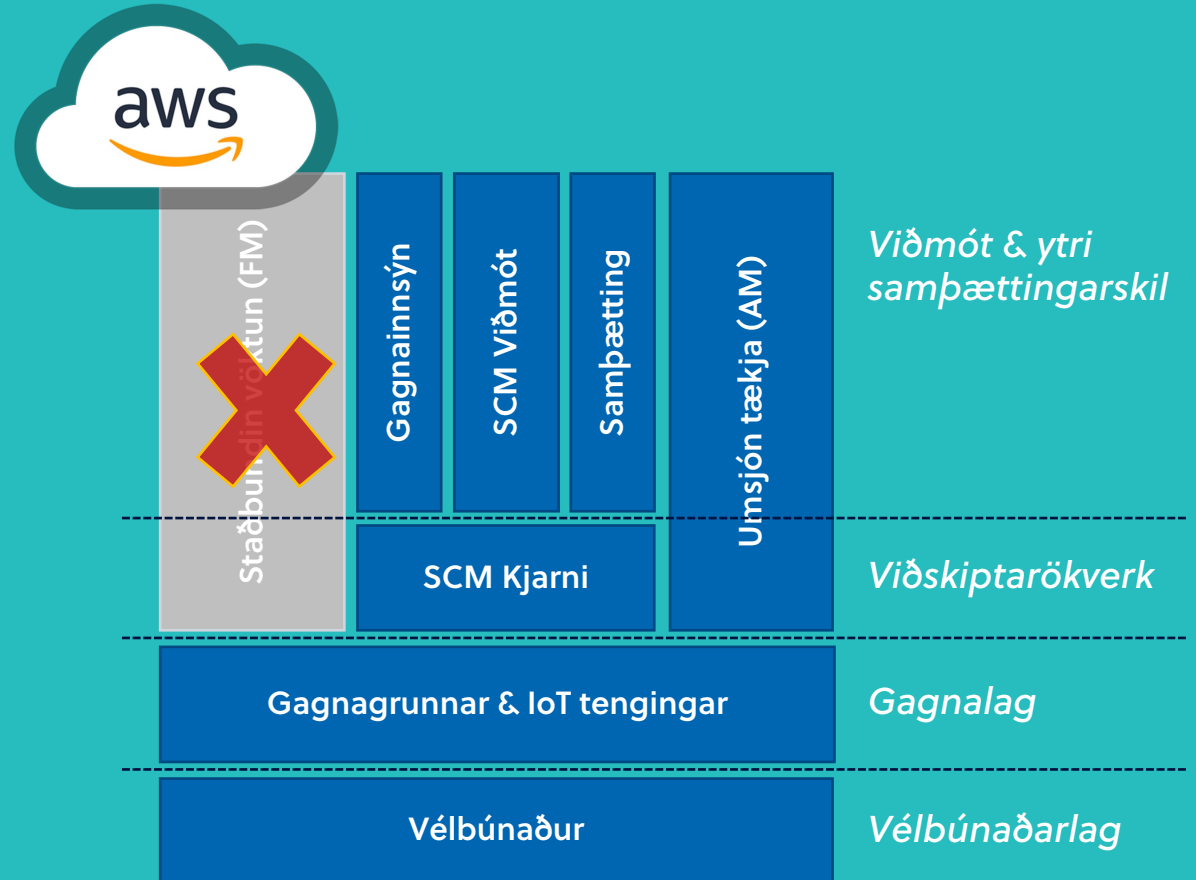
aws

Staðbundin vöktun (FM)

Gagnainnsýn

SCM Viðmót

Samþætting

Umsjón tækja (AM)

Viðmót & ytri samþættingarskil

SCM Kjarni

Viðskiptarökverk

Gagnagrunnar & IoT tengingar

Gagnalag

Vélbúnaður

Vélbúnaðarlag